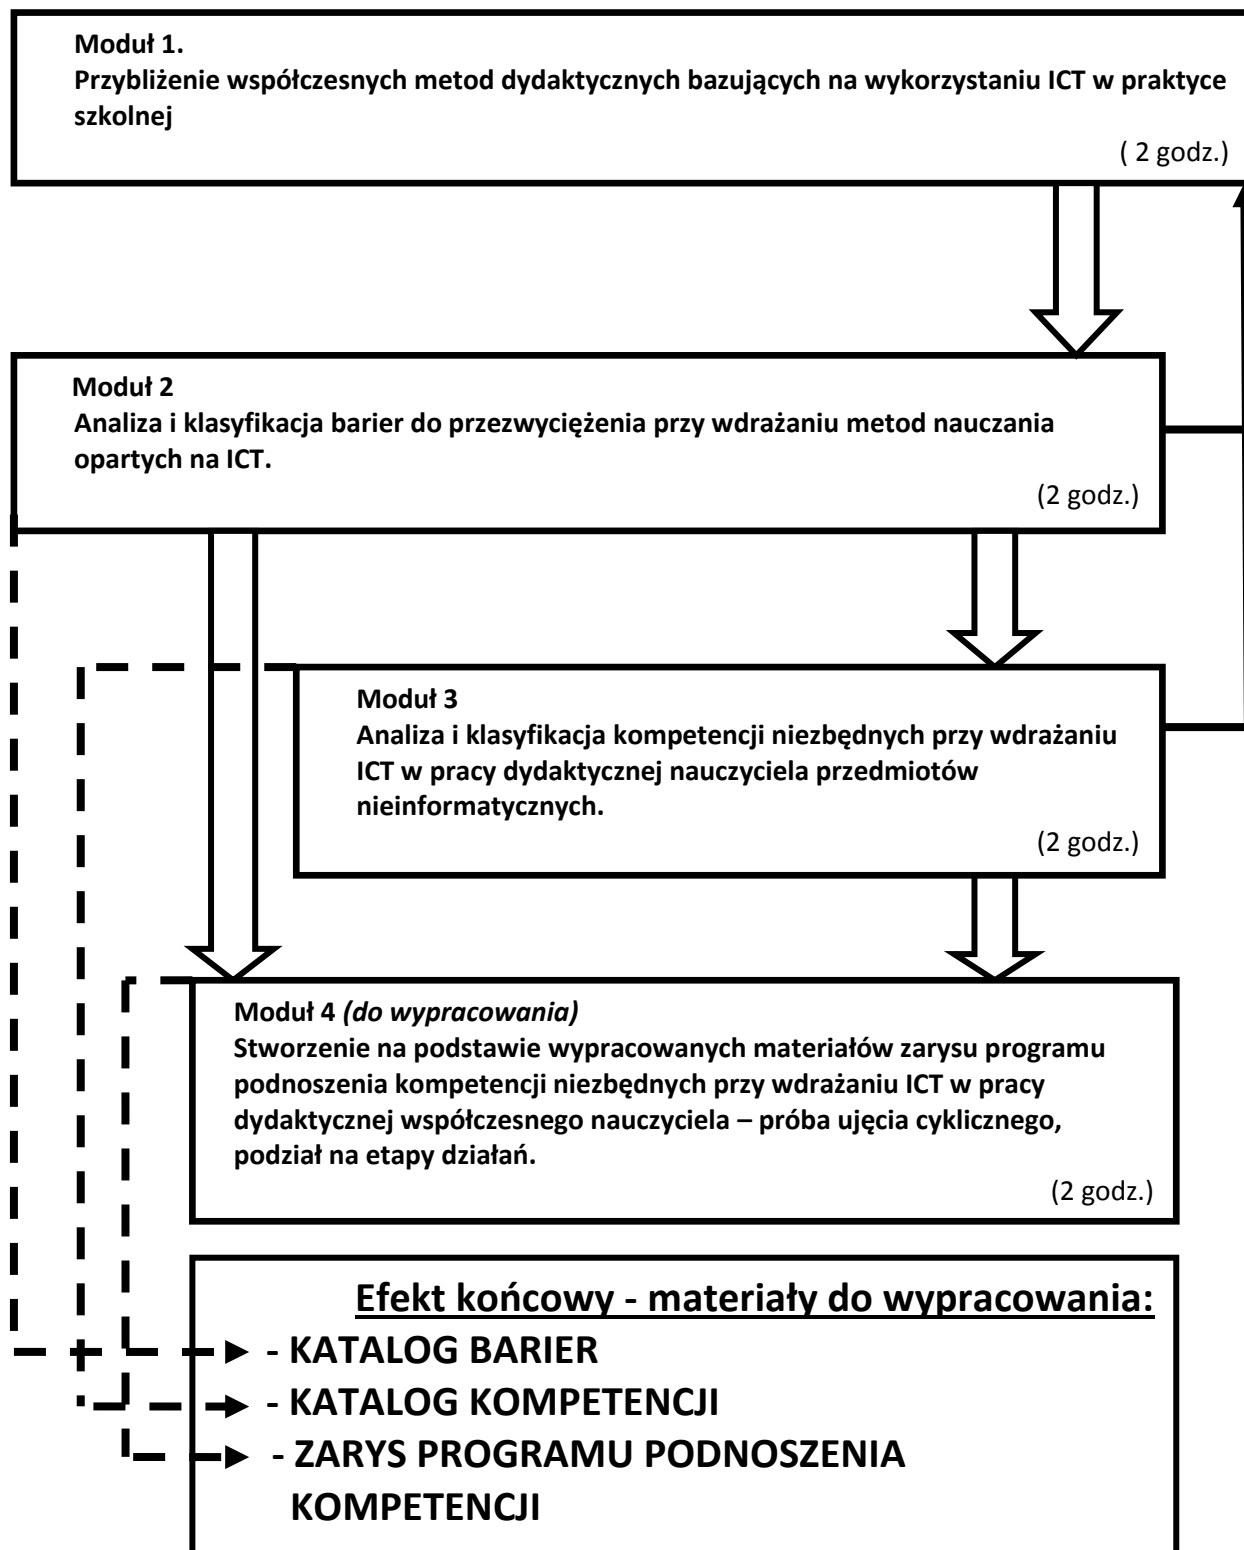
Moduł 1.
Przybliżenie współczesnych metod dydaktycznych bazujących na wykorzystaniu ICT w praktyce szkolnej

( 2 godz.)

Moduł 2
Analiza i klasyfikacja barier do przezwyciężenia przy wdrażaniu metod nauczania opartych na ICT.

(2 godz.)

Moduł 3
Analiza i klasyfikacja kompetencji niezbędnych przy wdrażaniu ICT w pracy dydaktycznej nauczyciela przedmiotów nieinformatycznych.

(2 godz.)

Moduł 4 *(do wypracowania)*
Stworzenie na podstawie wypracowanych materiałów zarysu programu podnoszenia kompetencji niezbędnych przy wdrażaniu ICT w pracy dydaktycznej współczesnego nauczyciela – próba ujęcia cyklicznego, podział na etapy działań.

(2 godz.)

Efekt końcowy - materiały do wypracowania:
- KATALOG BARIER
- KATALOG KOMPETENCJI
- ZARYS PROGRAMU PODNOSZENIA KOMPETENCJI